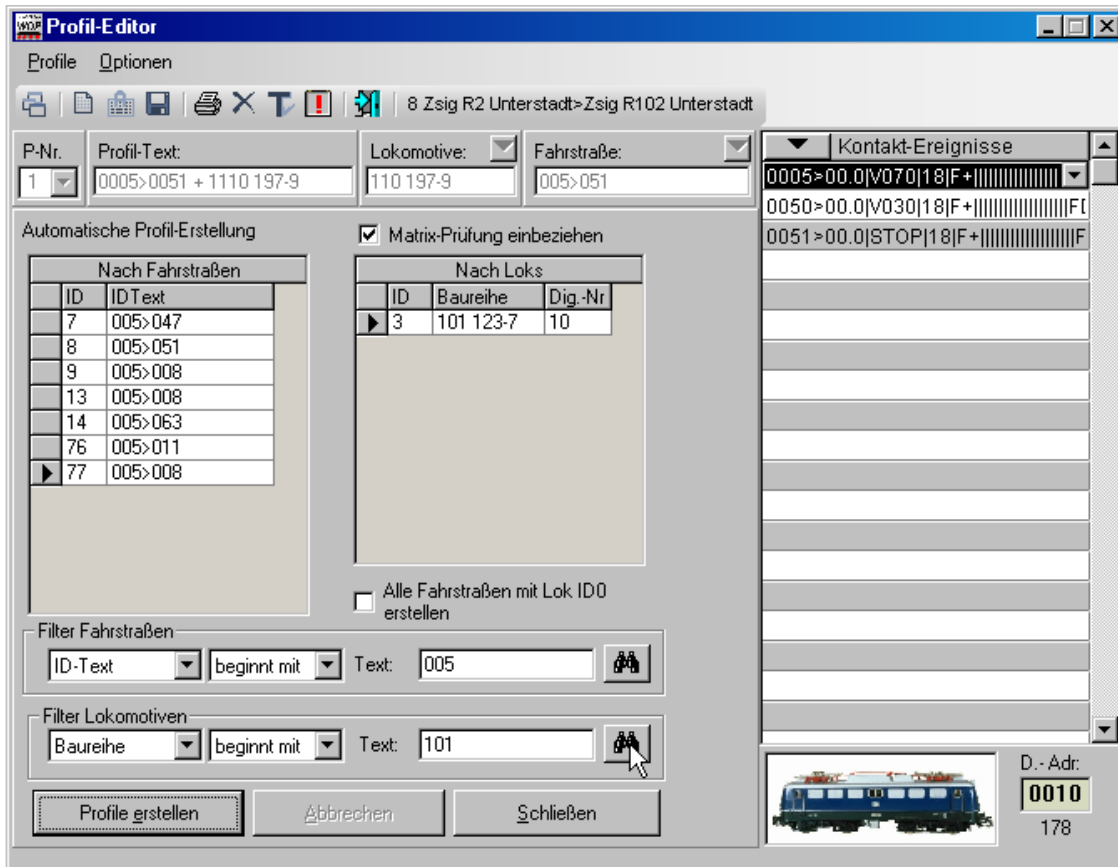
WDP Profil-Editor

Profile Optionen

8 Zsig R2 Unterstadt>Zsig R102 Unterstadt

P-Nr.
1

Profil-Text:
0005>0051 + 1110 197-9

Lokomotive:
110 197-9

Fahrstraße:
005>051

Kontakt-Ereignisse
0005>00.0|V070|18|F+||||||||||||||
0050>00.0|V030|18|F+||||||||||||||||F[
0051>00.0|STOP|18|F+|||||||||||||||||F

Automatische Profil-Erstellung

Matrix-Prüfung einbeziehen

Nach Fahrstraßen

| | ID | IDText |
|---|---|---|
| | 7 | 005>047 |
| | 8 | 005>051 |
| | 9 | 005>008 |
| | 13 | 005>008 |
| | 14 | 005>063 |
| | 76 | 005>011 |
| ▶ | 77 | 005>008 |

Nach Loks

| | ID | Baureihe | Dig.-Nr |
|---|---|---|---|
| ▶ | 3 | 101 123-7 | 10 |

Alle Fahrstraßen mit Lok ID0 erstellen

Filter Fahrstraßen
ID-Text beginnt mit Text: 005

Filter Lokomotiven
Baureihe beginnt mit Text: 101

Profile erstellen Abbrechen Schließen

D.- Adr:
0010
178